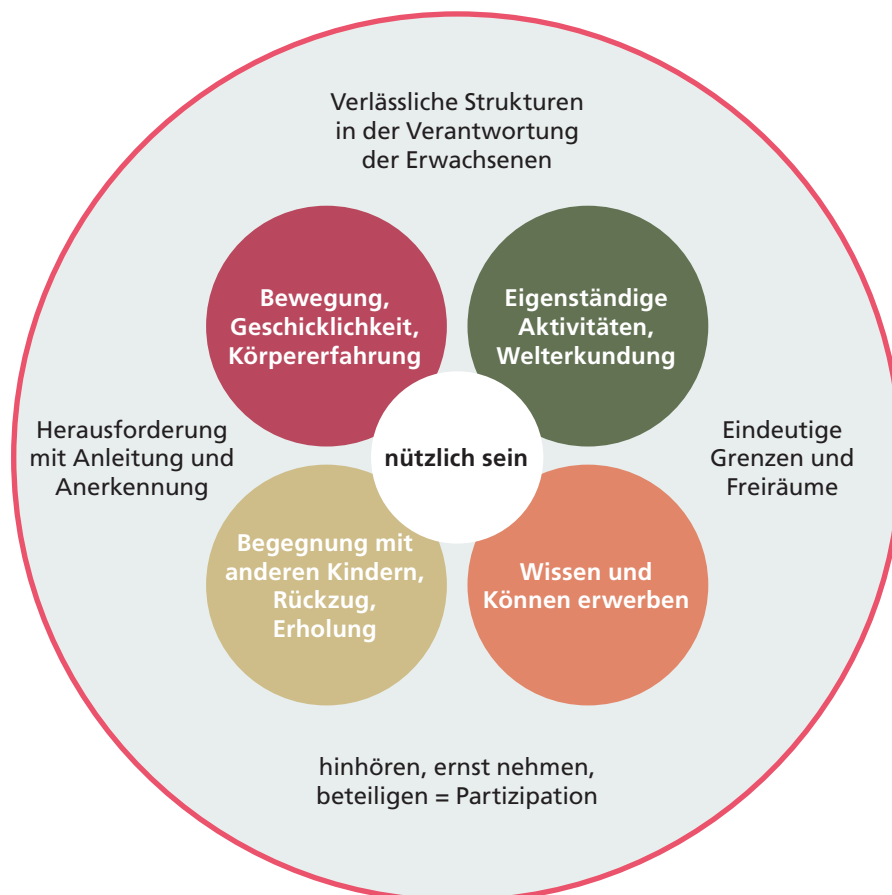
Verlässliche Strukturen in der Verantwortung der Erwachsenen

Bewegung, Geschicklichkeit, Körpererfahrung

Eigenständige Aktivitäten, Welterkundung

Herausforderung mit Anleitung und Anerkennung

nützlich sein

Eindeutige Grenzen und Freiräume

Begegnung mit anderen Kindern, Rückzug, Erholung

Wissen und Können erwerben

hinhören, ernst nehmen, beteiligen = Partizipation